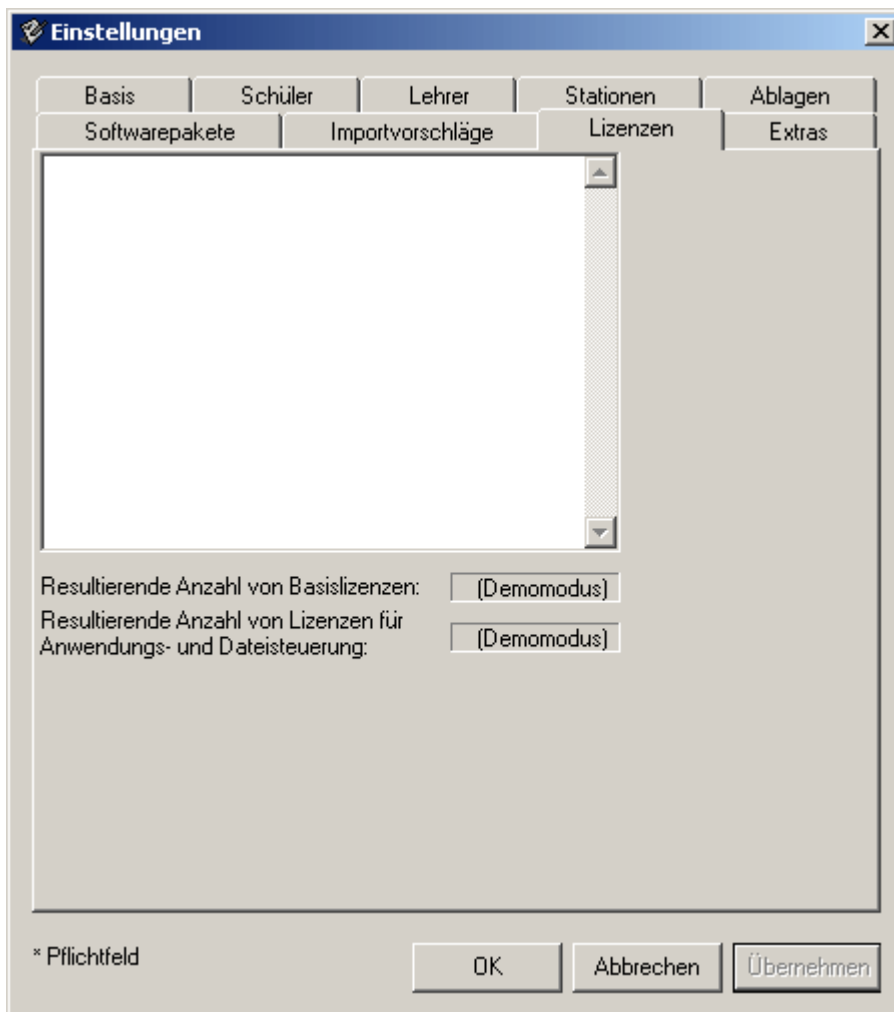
Einstellungen

Basis | Schüler | Lehrer | Stationen | Ablagen
Softwarepakete | Importvorschläge | Lizenzen | Extras

Resultierende Anzahl von Basislizenzen: (Demomodus)

Resultierende Anzahl von Lizenzen für Anwendungs- und Dateisteuerung: (Demomodus)

* Pflichtfeld

OK Abbrechen Übernehmen